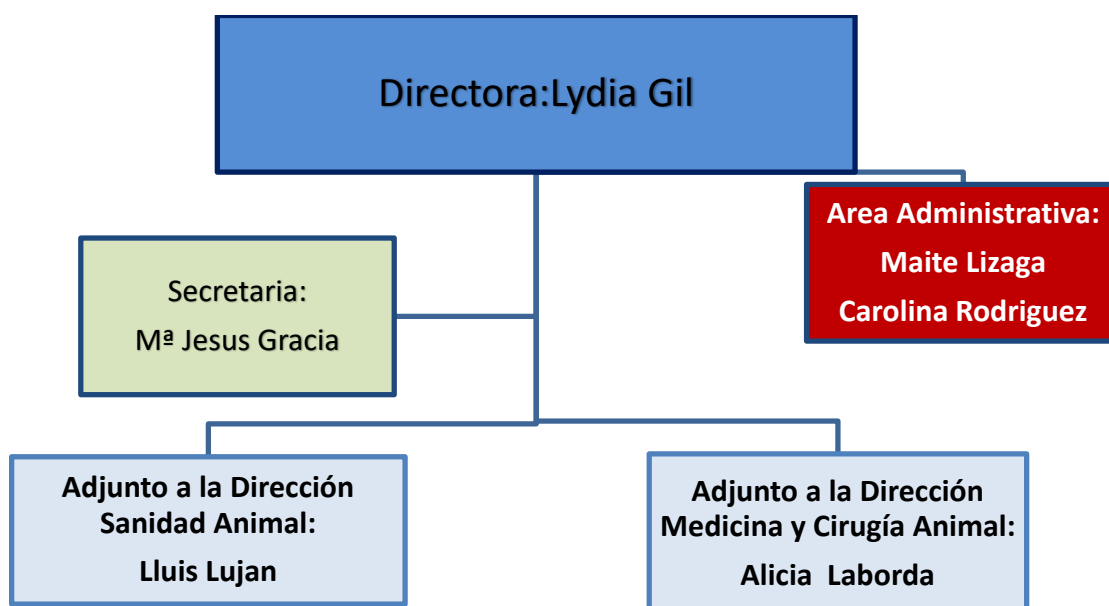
Directora:Lydia Gil

Area Administrativa:
Maite Lizaga
Carolina Rodriguez

Secretaria:
Mª Jesus Gracia

Adjunto a la Dirección
Sanidad Animal:
Lluis Lujan

Adjunto a la Dirección
Medicina y Cirugía Animal:
Alicia Laborda